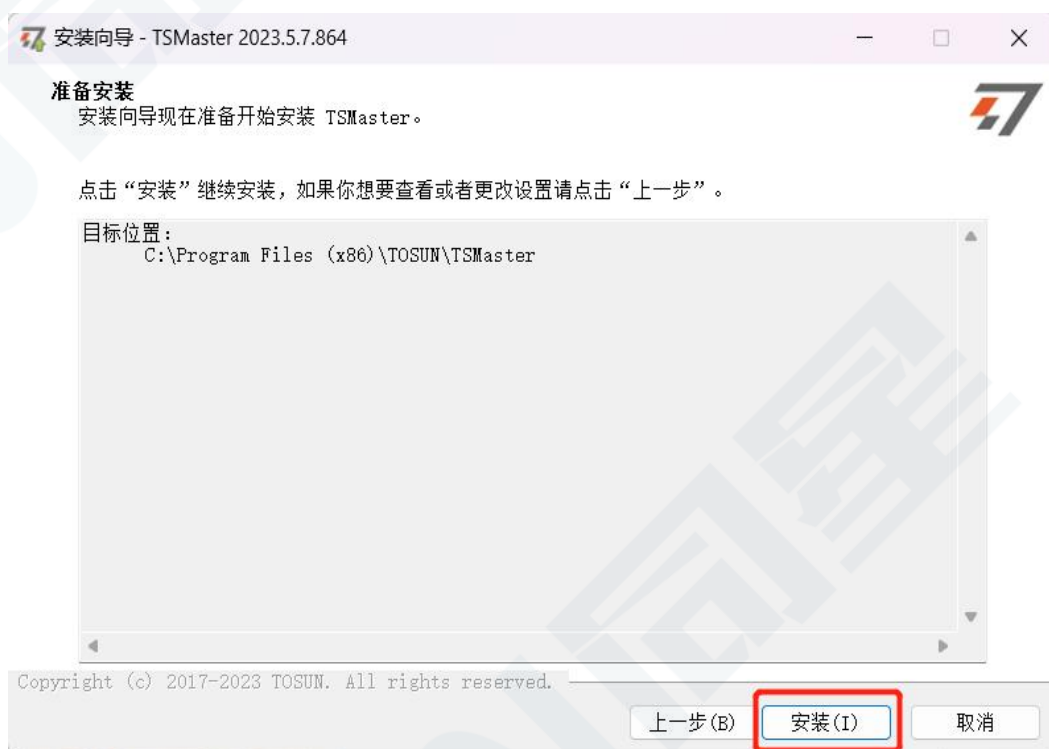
安装向导 - TSMaster 2023.5.7.864

准备安装
安装向导现在准备开始安装 TSMaster。

点击“安装”继续安装，如果你想要查看或者更改设置请点击“上一步”。

目标位置：
C:\Program Files (x86)\TOSUN\TSMaster

Copyright (c) 2017-2023 TOSUN. All rights reserved.

上一步(B) 安装(I) 取消